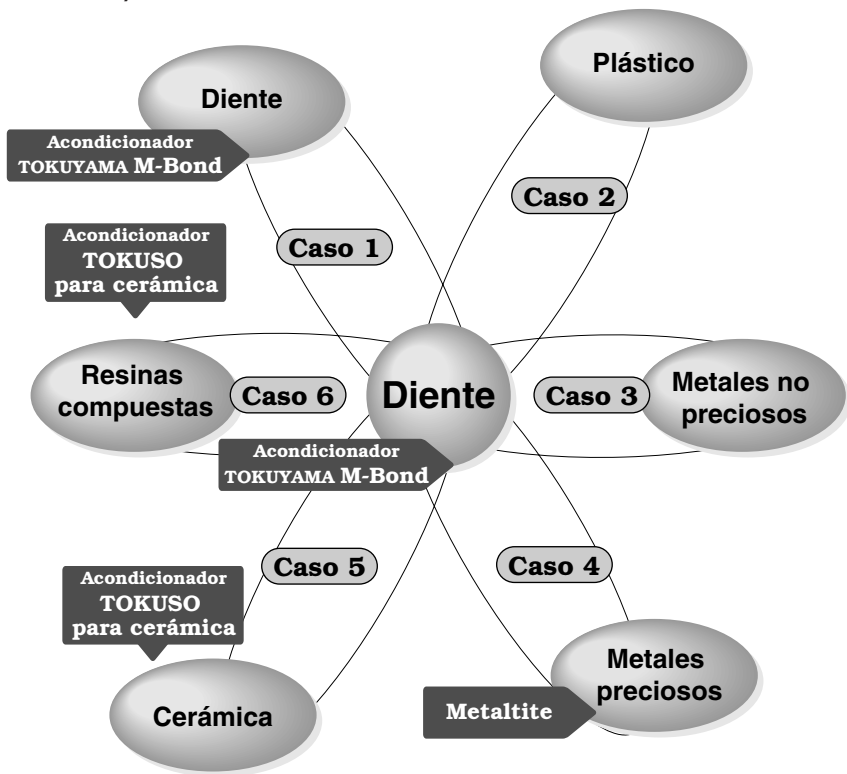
Diente

Acondicionador TOKUYAMA M-Bond

Plástico

Caso 2

Caso 1

Acondicionador TOKUSO para cerámica

Resinas compuestas

Caso 6

Diente

Caso 3

Metales no preciosos

Acondicionador TOKUYAMA M-Bond

Caso 5

Caso 4

Acondicionador TOKUSO para cerámica

Metales preciosos

Metaltite

Cerámica